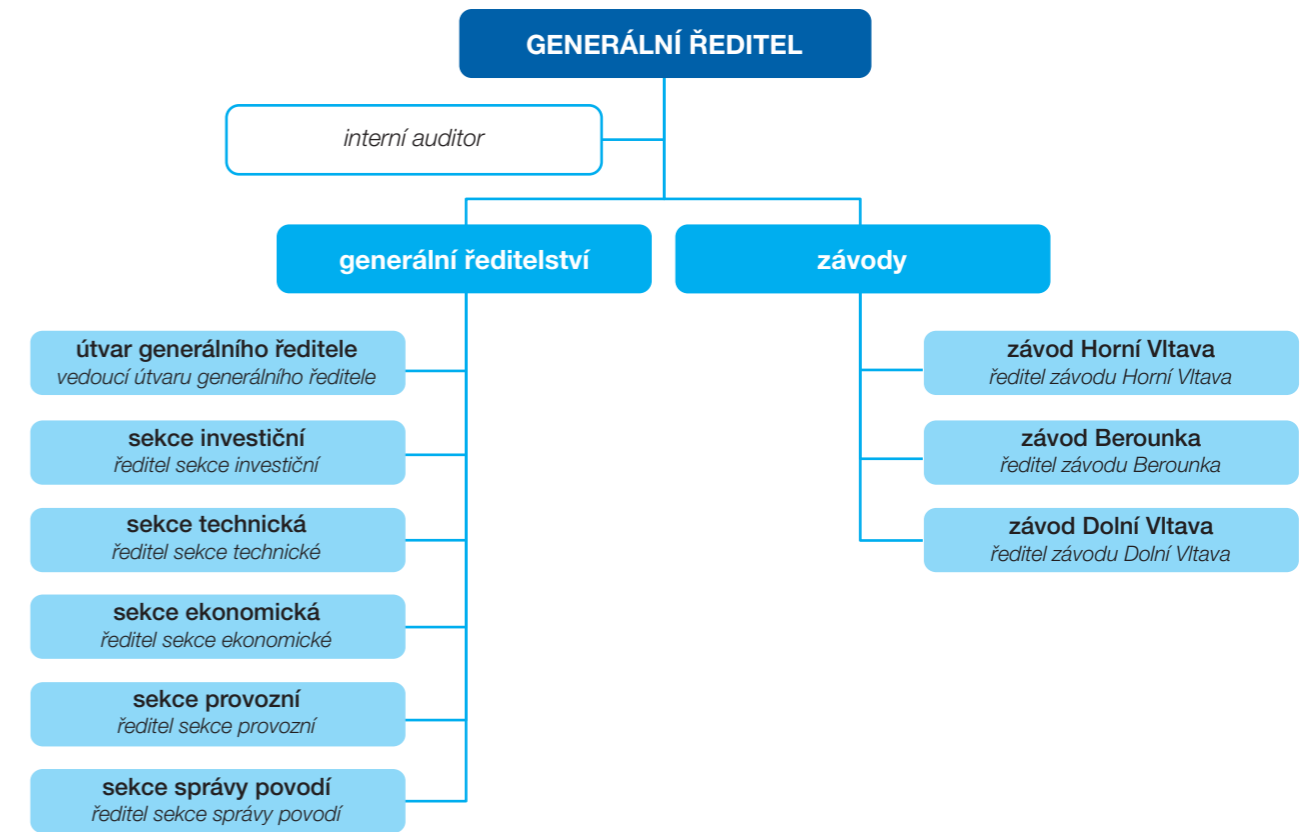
GENERÁLNÍ ŘEDITEL

interní auditor

generální ředitelství

závody

útvar generálního ředitele
vedoucí útvaru generálního ředitele

sekce investiční
ředitel sekce investiční

sekce technická
ředitel sekce technické

sekce ekonomická
ředitel sekce ekonomické

sekce provozní
ředitel sekce provozní

sekce správy povodí
ředitel sekce správy povodí

závod Horní Vltava
ředitel závodu Horní Vltava

závod Berounka
ředitel závodu Berounka

závod Dolní Vltava
ředitel závodu Dolní Vltava